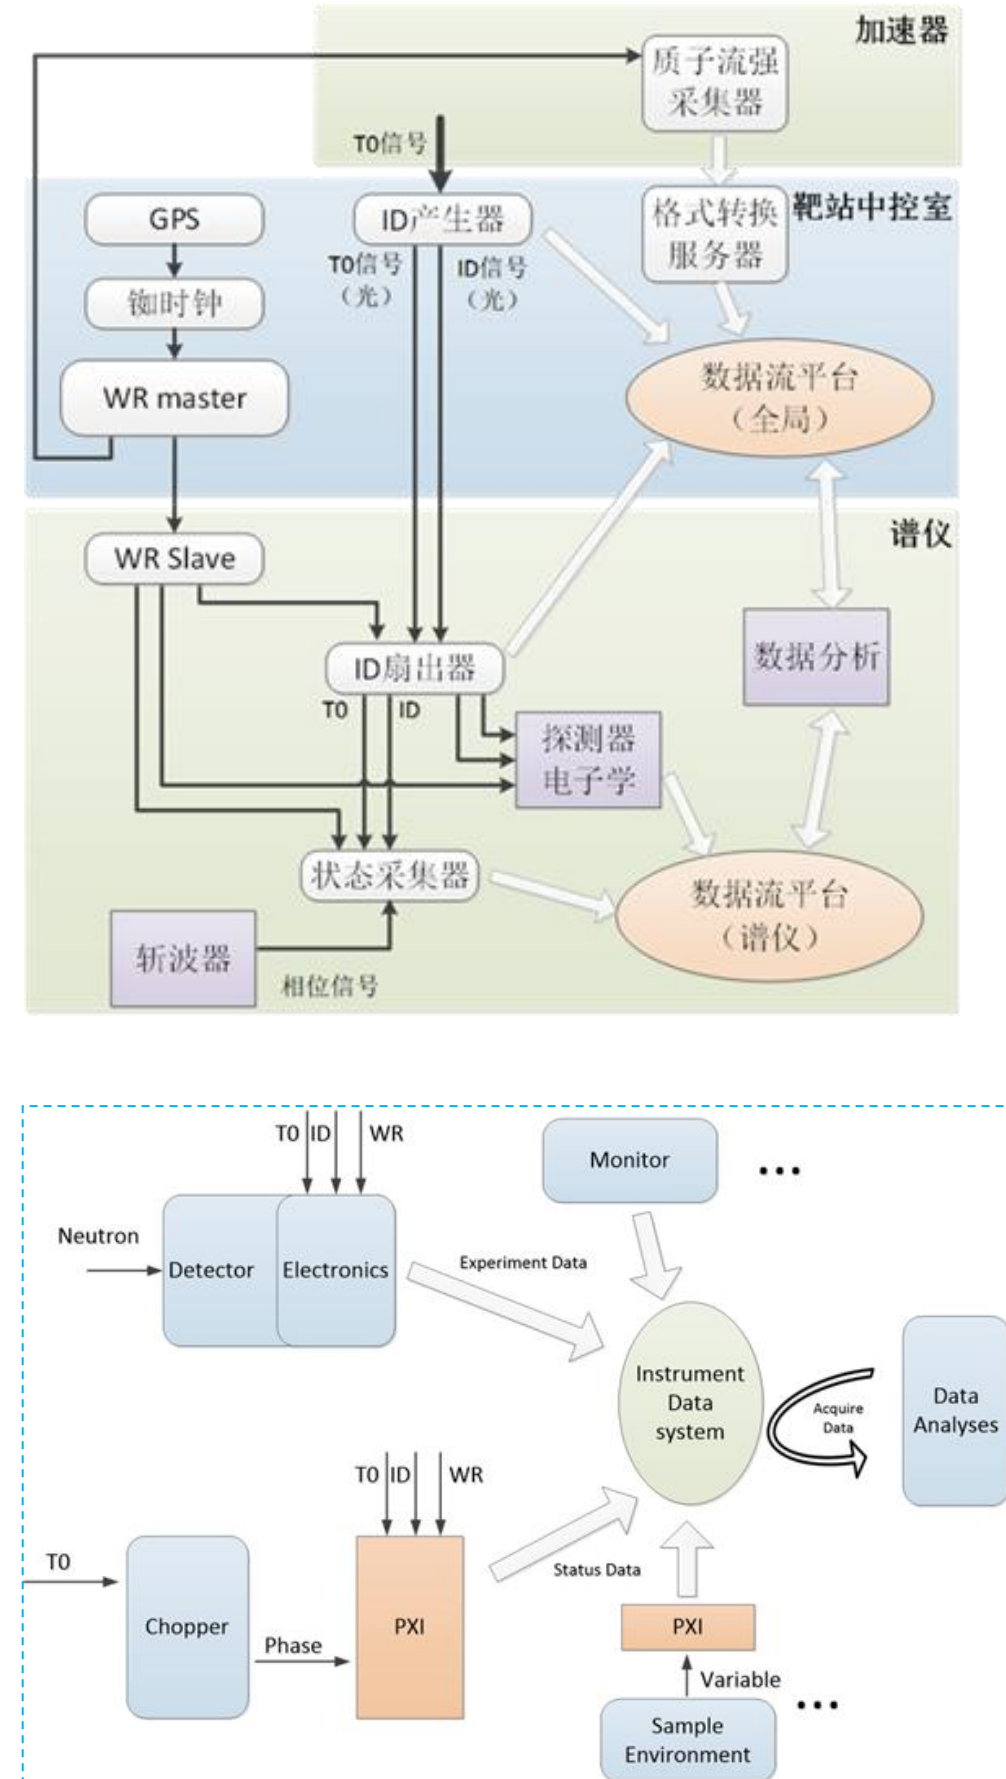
加速器

质子流强采集器

T0信号

GPS

ID产生器

格式转换服务器

靶站中控室

T0信号（光）

ID信号（光）

御时钟

WR master

数据流平台（全局）

谱仪

WR Slave

数据分析

ID扇出器

T0

ID

探测器电子学

状态采集器

数据流平台（谱仪）

斩波器

相位信号

T0 ID WR

Monitor

...

Neutron

Detector

Electronics

Experiment Data

Instrument Data system

Acquire Data

Data Analyses

T0 ID WR

T0

Chopper

Phase

PXI

Status Data

PXI

Variable

Sample Environment

...